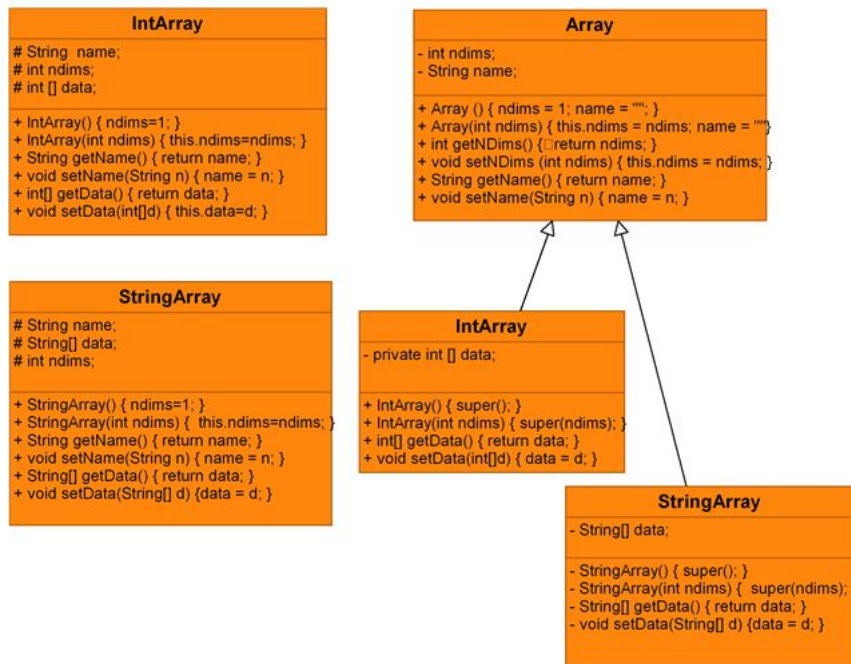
IntArray

# String name;
# int ndims;
# int [] data;

+ IntArray() { ndims=1; }
+ IntArray(int ndims) { this.ndims=ndims; }
+ String getName() { return name; }
+ void setName(String n) { name = n; }
+ int[] getData() { return data; }
+ void setData(int[]d) { this.data=d; }

Array

- int ndims;
- String name;

+ Array () { ndims = 1; name = ""; }
+ Array(int ndims) { this.ndims = ndims; name = ""}
+ int getNDims() {□return ndims; }
+ void setNDims (int ndims) { this.ndims = ndims; }
+ String getName() { return name; }
+ void setName(String n) { name = n; }

StringArray

# String name;
# String[] data;
# int ndims;

+ StringArray() { ndims=1; }
+ StringArray(int ndims) { this.ndims=ndims; }
+ String getName() { return name; }
+ void setName(String n) { name = n; }
+ String[] getData() { return data; }
+ void setData(String[] d) {data = d; }

IntArray

- private int [] data;

+ IntArray() { super(); }
+ IntArray(int ndims) { super(ndims); }
+ int[] getData() { return data; }
+ void setData(int[]d) { data = d; }

StringArray

- String[] data;

- StringArray() { super(); }
- StringArray(int ndims) { super(ndims);
- String[] getData() { return data; }
- void setData(String[] d) {data = d; }